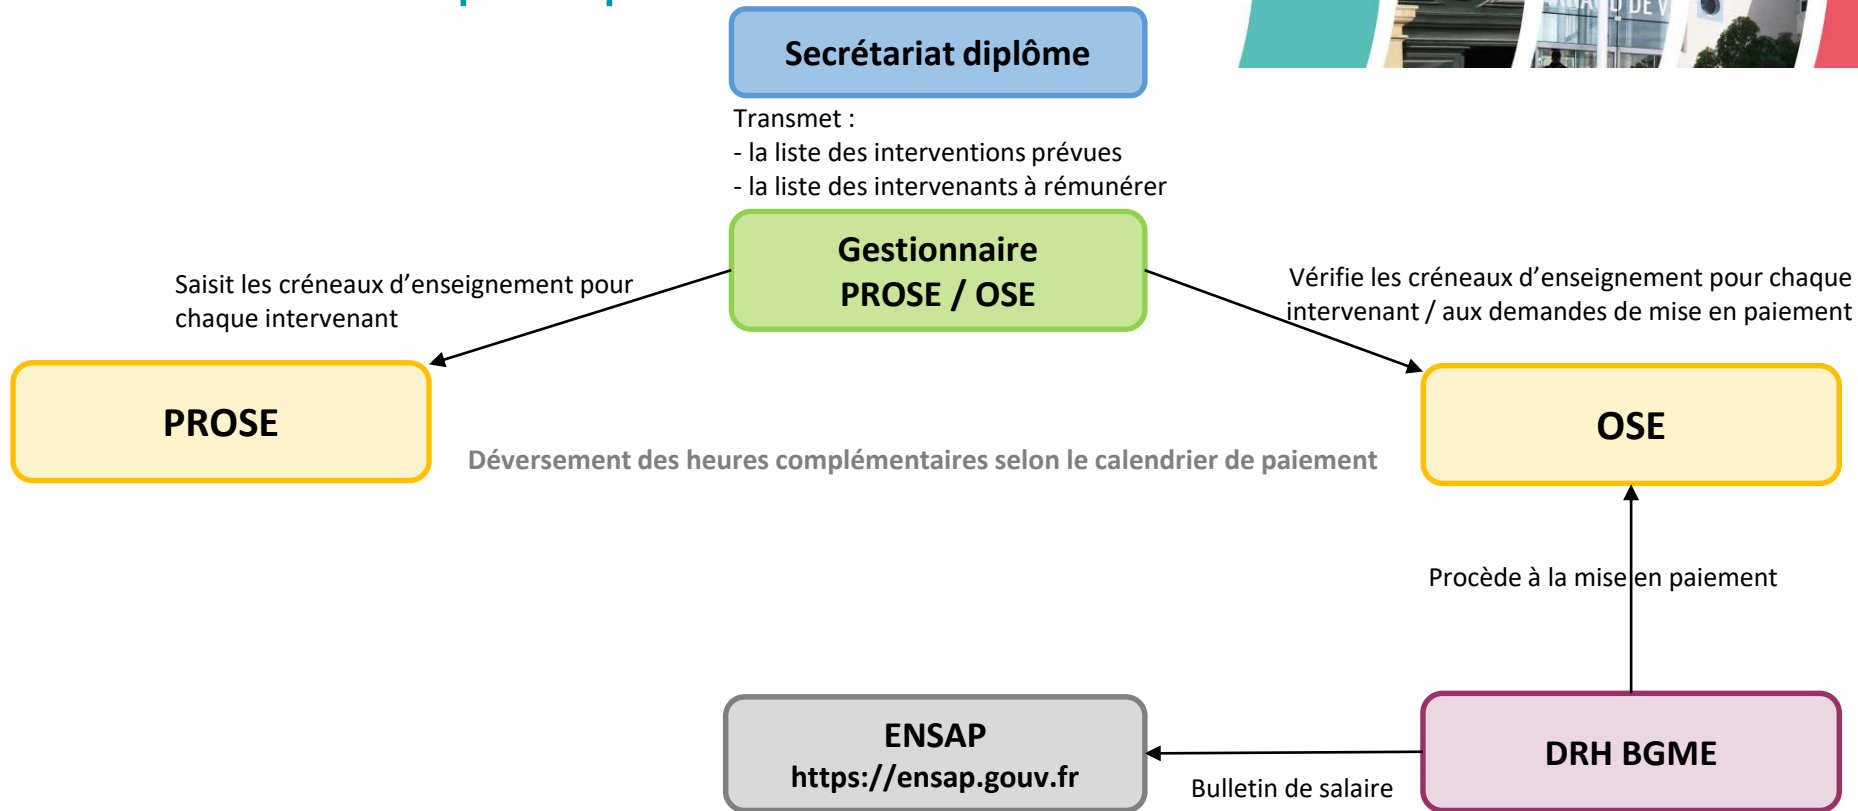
Secrétariat diplôme

Transmet :
- la liste des interventions prévues
- la liste des intervenants à rémunérer

Gestionnaire PROSE / OSE

Saisit les créneaux d'enseignement pour chaque intervenant

Vérifie les créneaux d'enseignement pour chaque intervenant / aux demandes de mise en paiement

PROSE

OSE

Déversement des heures complémentaires selon le calendrier de paiement

Procède à la mise en paiement

ENSAP
https://ensap.gouv.fr

DRH BGME

Bulletin de salaire